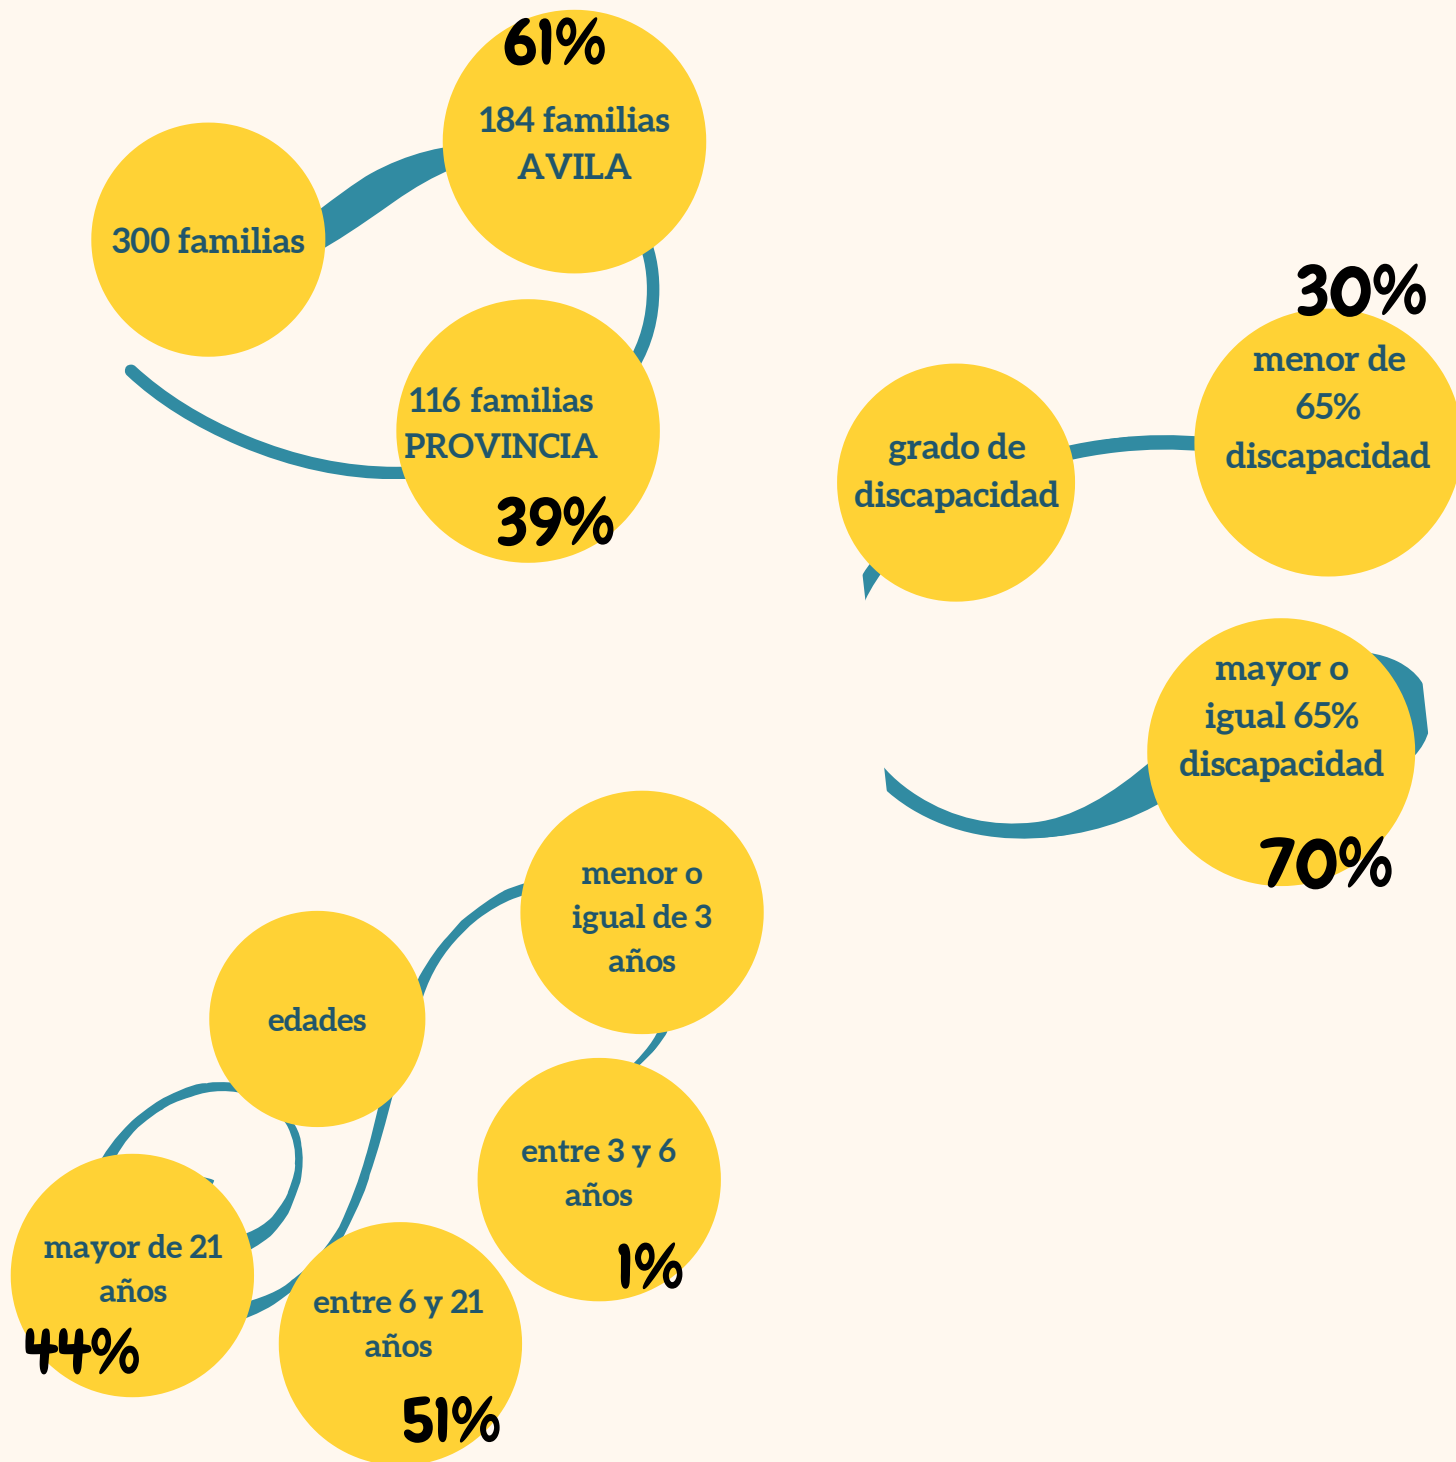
300 familias

61%
184 familias
AVILA

116 familias
PROVINCIA
39%

grado de discapacidad

30%
menor de 65% discapacidad

mayor o igual 65% discapacidad
70%

edades

menor o igual de 3 años

entre 3 y 6 años
1%

mayor de 21 años
44%

entre 6 y 21 años
51%